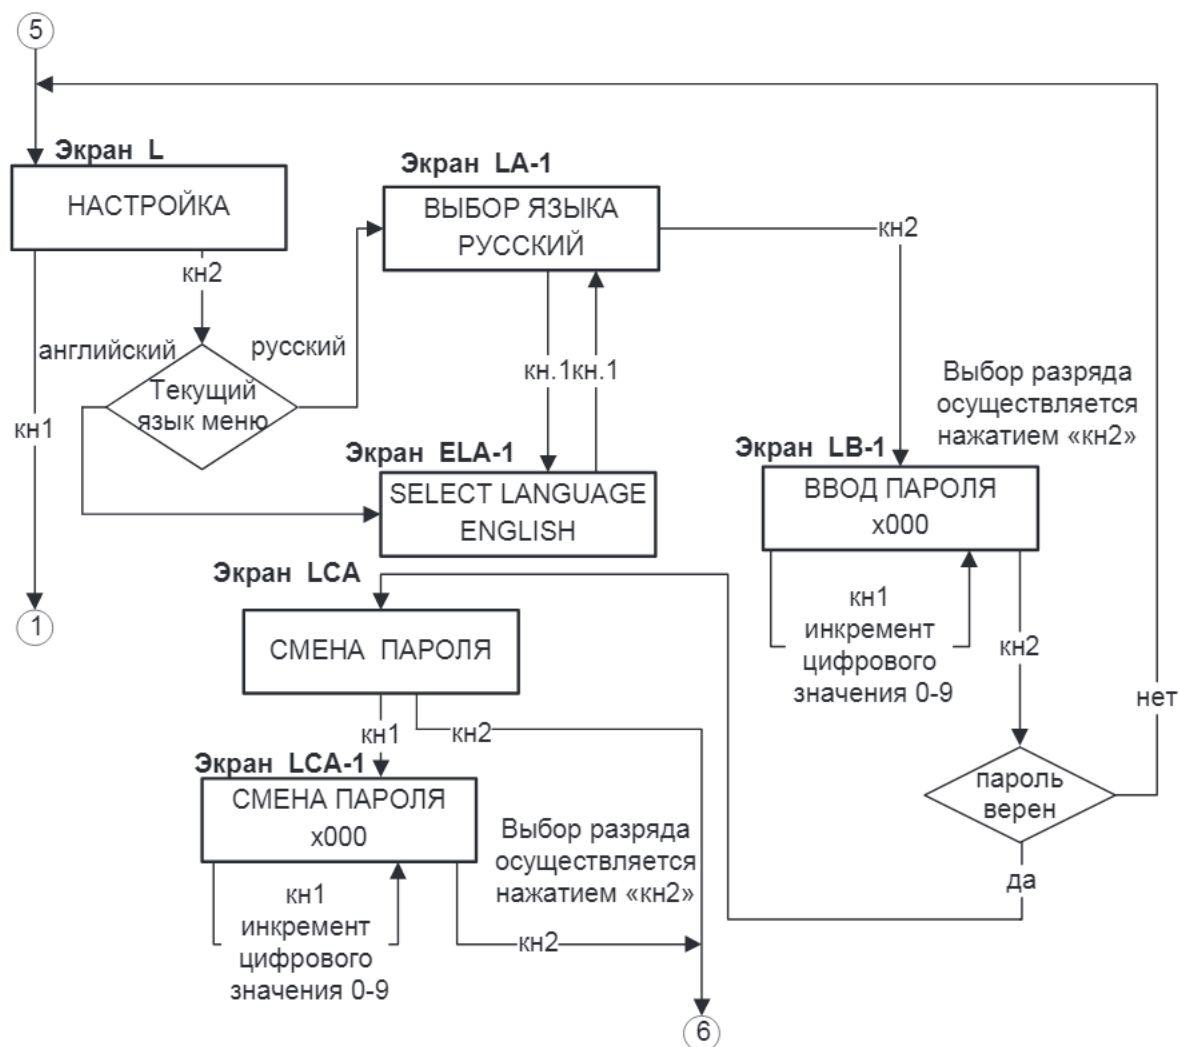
5

Экран L

НАСТРОЙКА

кн2

английский

русский

Текущий язык меню

кн1

1

Экран LA-1

ВЫБОР ЯЗЫКА РУССКИЙ

кн2

кн.1 кн.1

Экран ELA-1

SELECT LANGUAGE ENGLISH

Выбор разряда осуществляется нажатием «кн2»

Экран LB-1

ВВОД ПАРОЛЯ х000

кн1 инкремент цифрового значения 0-9

кн2

нет

пароль верен

да

Экран LCA

СМЕНА ПАРОЛЯ

кн1

кн2

Экран LCA-1

СМЕНА ПАРОЛЯ х000

кн1 инкремент цифрового значения 0-9

Выбор разряда осуществляется нажатием «кн2»

кн2

6